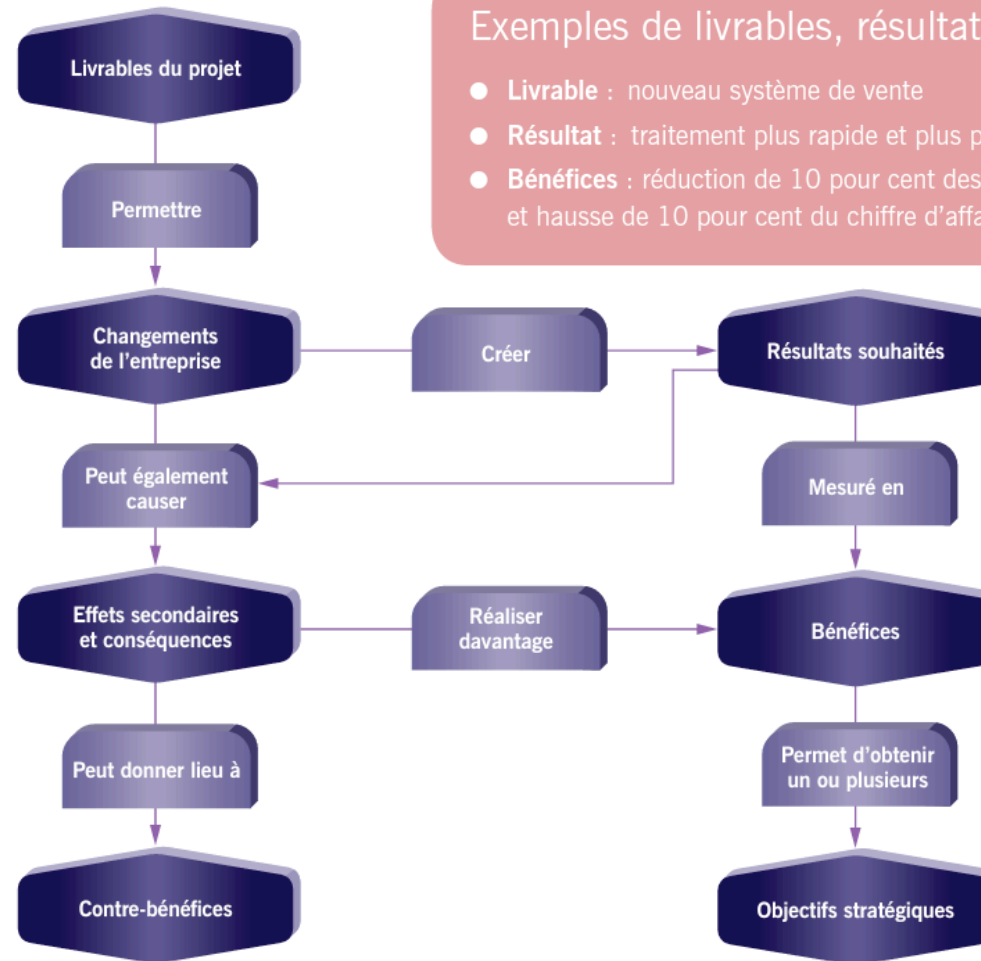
Exemples de livrables, résultat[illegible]

● **Livrable** : nouveau système de vente

● **Résultat** : traitement plus rapide et plus p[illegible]

● **Bénéfices** : réduction de 10 pour cent des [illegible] et hausse de 10 pour cent du chiffre d'affa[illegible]

Livrables du projet

Permettre

Changements de l'entreprise

Créer

Résultats souhaités

Peut également causer

Mesuré en

Effets secondaires et conséquences

Réaliser davantage

Bénéfices

Peut donner lieu à

Permet d'obtenir un ou plusieurs

Contre-bénéfices

Objectifs stratégiques